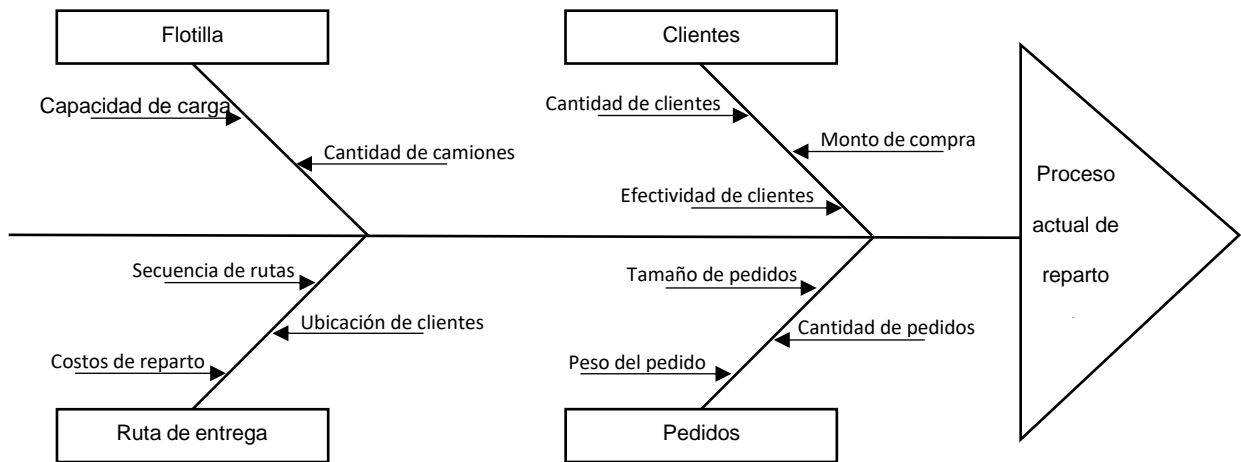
Flotilla

Capacidad de carga

Cantidad de camiones

Clientes

Cantidad de clientes

Monto de compra

Efectividad de clientes

Proceso actual de reparto

Secuencia de rutas

Ubicación de clientes

Costos de reparto

Ruta de entrega

Tamaño de pedidos

Cantidad de pedidos

Peso del pedido

Pedidos